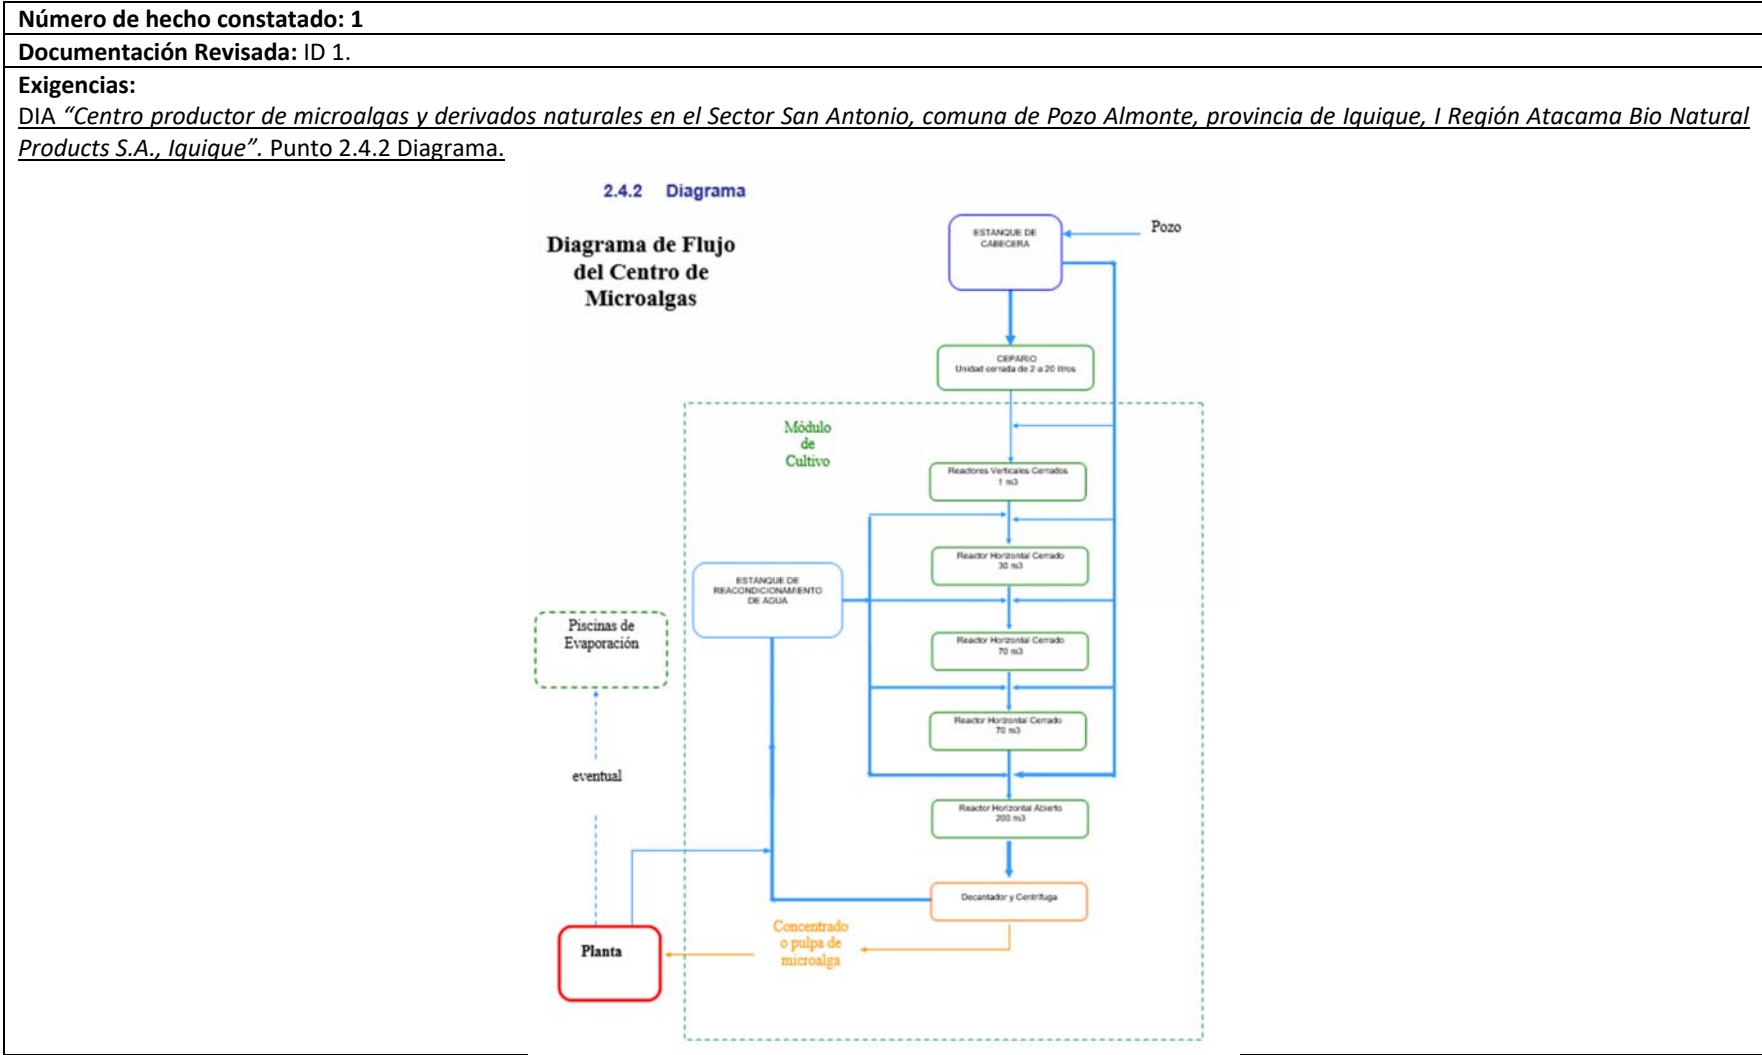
**Número de hecho constatado: 1**

**Documentación Revisada:** ID 1.

**Exigencias:**
DIA *"Centro productor de microalgas y derivados naturales en el Sector San Antonio, comuna de Pozo Almonte, provincia de Iquique, I Región Atacama Bio Natural Products S.A., Iquique".* Punto 2.4.2 Diagrama.

2.4.2 Diagrama

Diagrama de Flujo del Centro de Microalgas

ESTANQUE DE CABECERA

Pozo

CEPARIO
Unidad cerrada de 2 a 20 litros

Módulo de Cultivo

Reactores Verticales Cerrados
1 m3

Reactor Horizontal Cerrado
30 m3

ESTANQUE DE REACONDICIONAMIENTO DE AGUA

Piscinas de Evaporación

Reactor Horizontal Cerrado
70 m3

Reactor Horizontal Cerrado
70 m3

eventual

Reactor Horizontal Abierto
200 m3

Decantador y Centrifuga

Planta

Concentrado o pulpa de microalga